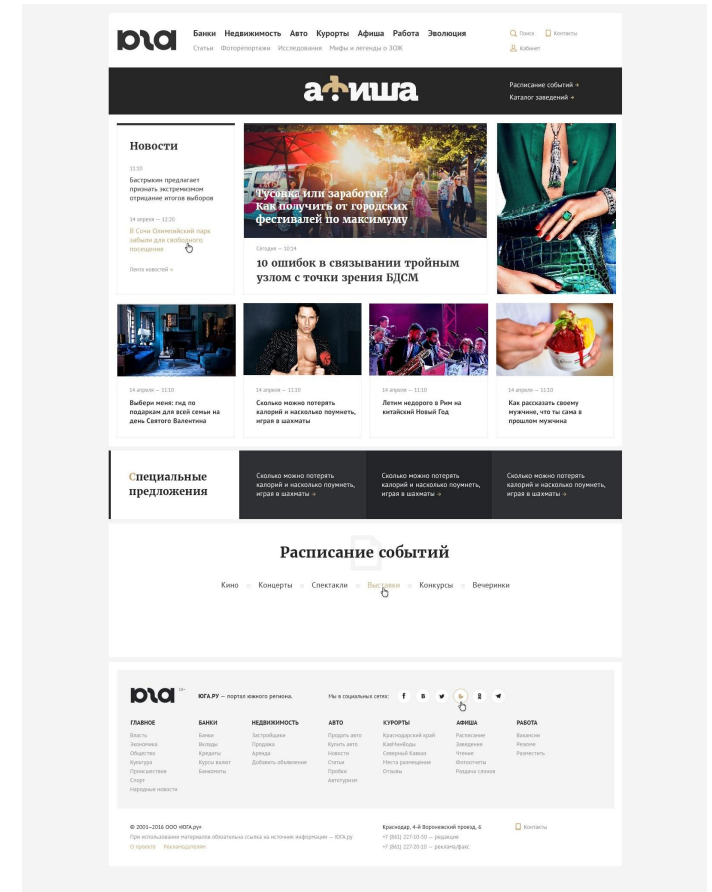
ЮГА

Банки Недвижимость Авто Курорты Афиша Работа Эволюция
Статьи Фоторепортажи Исследования Мифы и легенды о ЗОЖ

Поиск Контакты
Кабинет

афиша

Расписание событий →
Каталог заведений →

Новости

11:55
Бастрыкин предлагает признать экстремизмом отрицание итогов выборов

14 апреля — 12:20
В Сочи Олимпийский парк забыли для свободного посещения

Лента новостей →

Тусовка или заработок? Как получить от городских фестивалей по максимуму

Сегодня — 10:54
10 ошибок в связывании тройным узлом с точки зрения БДСМ

14 апреля — 11:10
Выбери меня: гид по подаркам для всей семьи на день Святого Валентина

14 апреля — 11:10
Сколько можно потерять калорий и насколько поумнеть, играя в шахматы

14 апреля — 11:10
Летим недорого в Рим на китайский Новый Год

14 апреля — 11:10
Как рассказать своему мужчине, что ты сама в прошлом мужчина

Специальные предложения

Сколько можно потерять калорий и насколько поумнеть, играя в шахматы →

Сколько можно потерять калорий и насколько поумнеть, играя в шахматы →

Сколько можно потерять калорий и насколько поумнеть, играя в шахматы →

Расписание событий

Кино Концерты Спектакли Выставки Конкурсы Вечеринки

ЮГА 18+

ЮГА.РУ — портал южного региона.

Мы в социальных сетях:

ГЛАВНОЕ
Власть
Экономика
Общество
Культура
Происшествия
Спорт
Народные новости

БАНКИ
Банки
Вклады
Кредиты
Курсы валют
Банкоматы

НЕДВИЖИМОСТЬ
Застройщики
Продажа
Аренда
Добавить объявление

АВТО
Продать авто
Купить авто
Новости
Статьи
Пробки
Автотуризм

КУРОРТЫ
Краснодарский край
КавМинВоды
Северный Кавказ
Места размещения
Отзывы

АФИША
Расписание
Заведения
Чтение
Фотоотчеты
Раздача слонов

РАБОТА
Вакансии
Резюме
Разместить

© 2001—2016 ООО «ЮГА.ру»
При использовании материалов обязательна ссылка на источник информации — ЮГА.ру
О проекте Рекламодателям

Краснодар, 4-й Воронежский проезд, 6
+7 (861) 227-10-50 — редакция
+7 (861) 227-20-10 — реклама/факс

Контакты